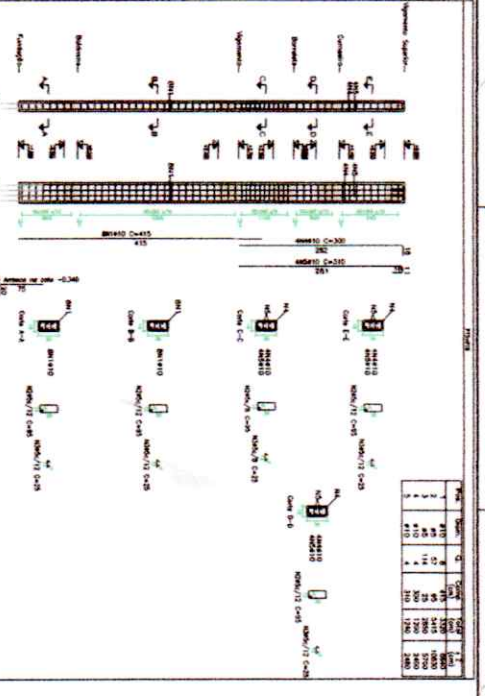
Fundação
Baldrame
Vigamento
Baldrame
Conserto
Vigamento Superior
8N1Φ10 C=415
415
4N4Φ10 C=300
282
4N5Φ10 C=310
281
Arranque no pilar -0.340
75
Corte A-A
8N1Φ10
Corte B-B
8N1Φ10
Corte C-C
4N4Φ10
4N5Φ10
Corte E-E
4N4Φ10
4N5Φ10
Corte D-D
4N4Φ10
4N5Φ10
N2Φ5/12 C=25
N2Φ5/12 C=25
N2Φ5/8 C=25
N2Φ5/12 C=25
N2Φ5/12 C=25
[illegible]